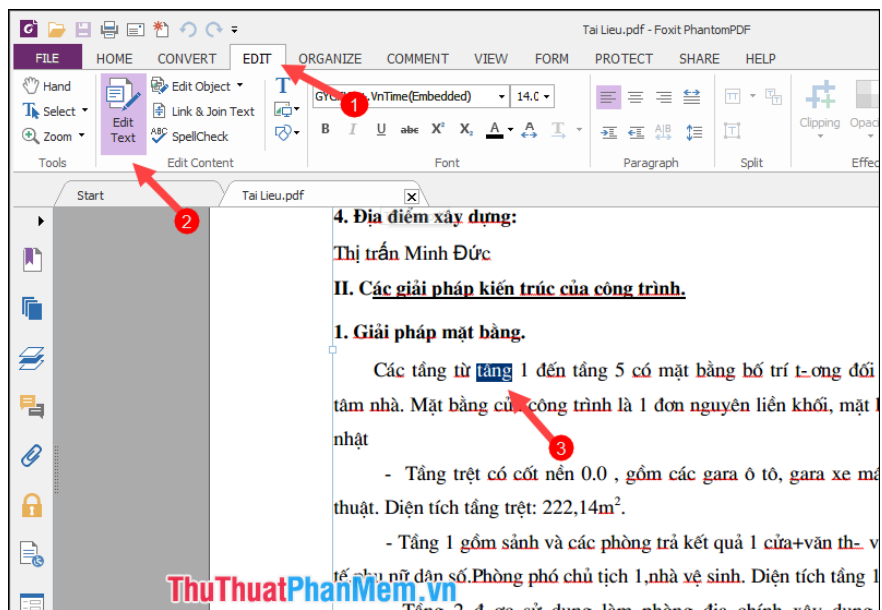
Tai Lieu.pdf - Foxit PhantomPDF

FILE HOME CONVERT EDIT ORGANIZE COMMENT VIEW FORM PROTECT SHARE HELP

Hand
Select
Zoom
Tools

Edit Text
Edit Object
Link & Join Text
SpellCheck
Edit Content

GYC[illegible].VnTime(Embedded) 14.0
Font

Paragraph

Split

Clipping Opac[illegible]
Effe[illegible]

1
2
3

Start
Tai Lieu.pdf

4. Địa điểm xây dựng:

Thị trấn Minh Đức

II. Các giải pháp kiến trúc của công trình.

1. Giải pháp mặt bằng.

Các tầng từ tầng 1 đến tầng 5 có mặt bằng bố trí t- ơng đối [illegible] tâm nhà. Mặt bằng của công trình là 1 đơn nguyên liền khối, mặt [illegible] nhật

- Tầng trệt có cốt nền 0.0 , gồm các gara ô tô, gara xe m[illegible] thuật. Diện tích tầng trệt: 222,14m$^2$.

- Tầng 1 gồm sảnh và các phòng trả kết quả 1 cửa+văn th- v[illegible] tế phụ nữ dân số.Phòng phó chủ tịch 1,nhà vệ sinh. Diện tích tầng 1 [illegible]

ThuThuatPhanMem.vn